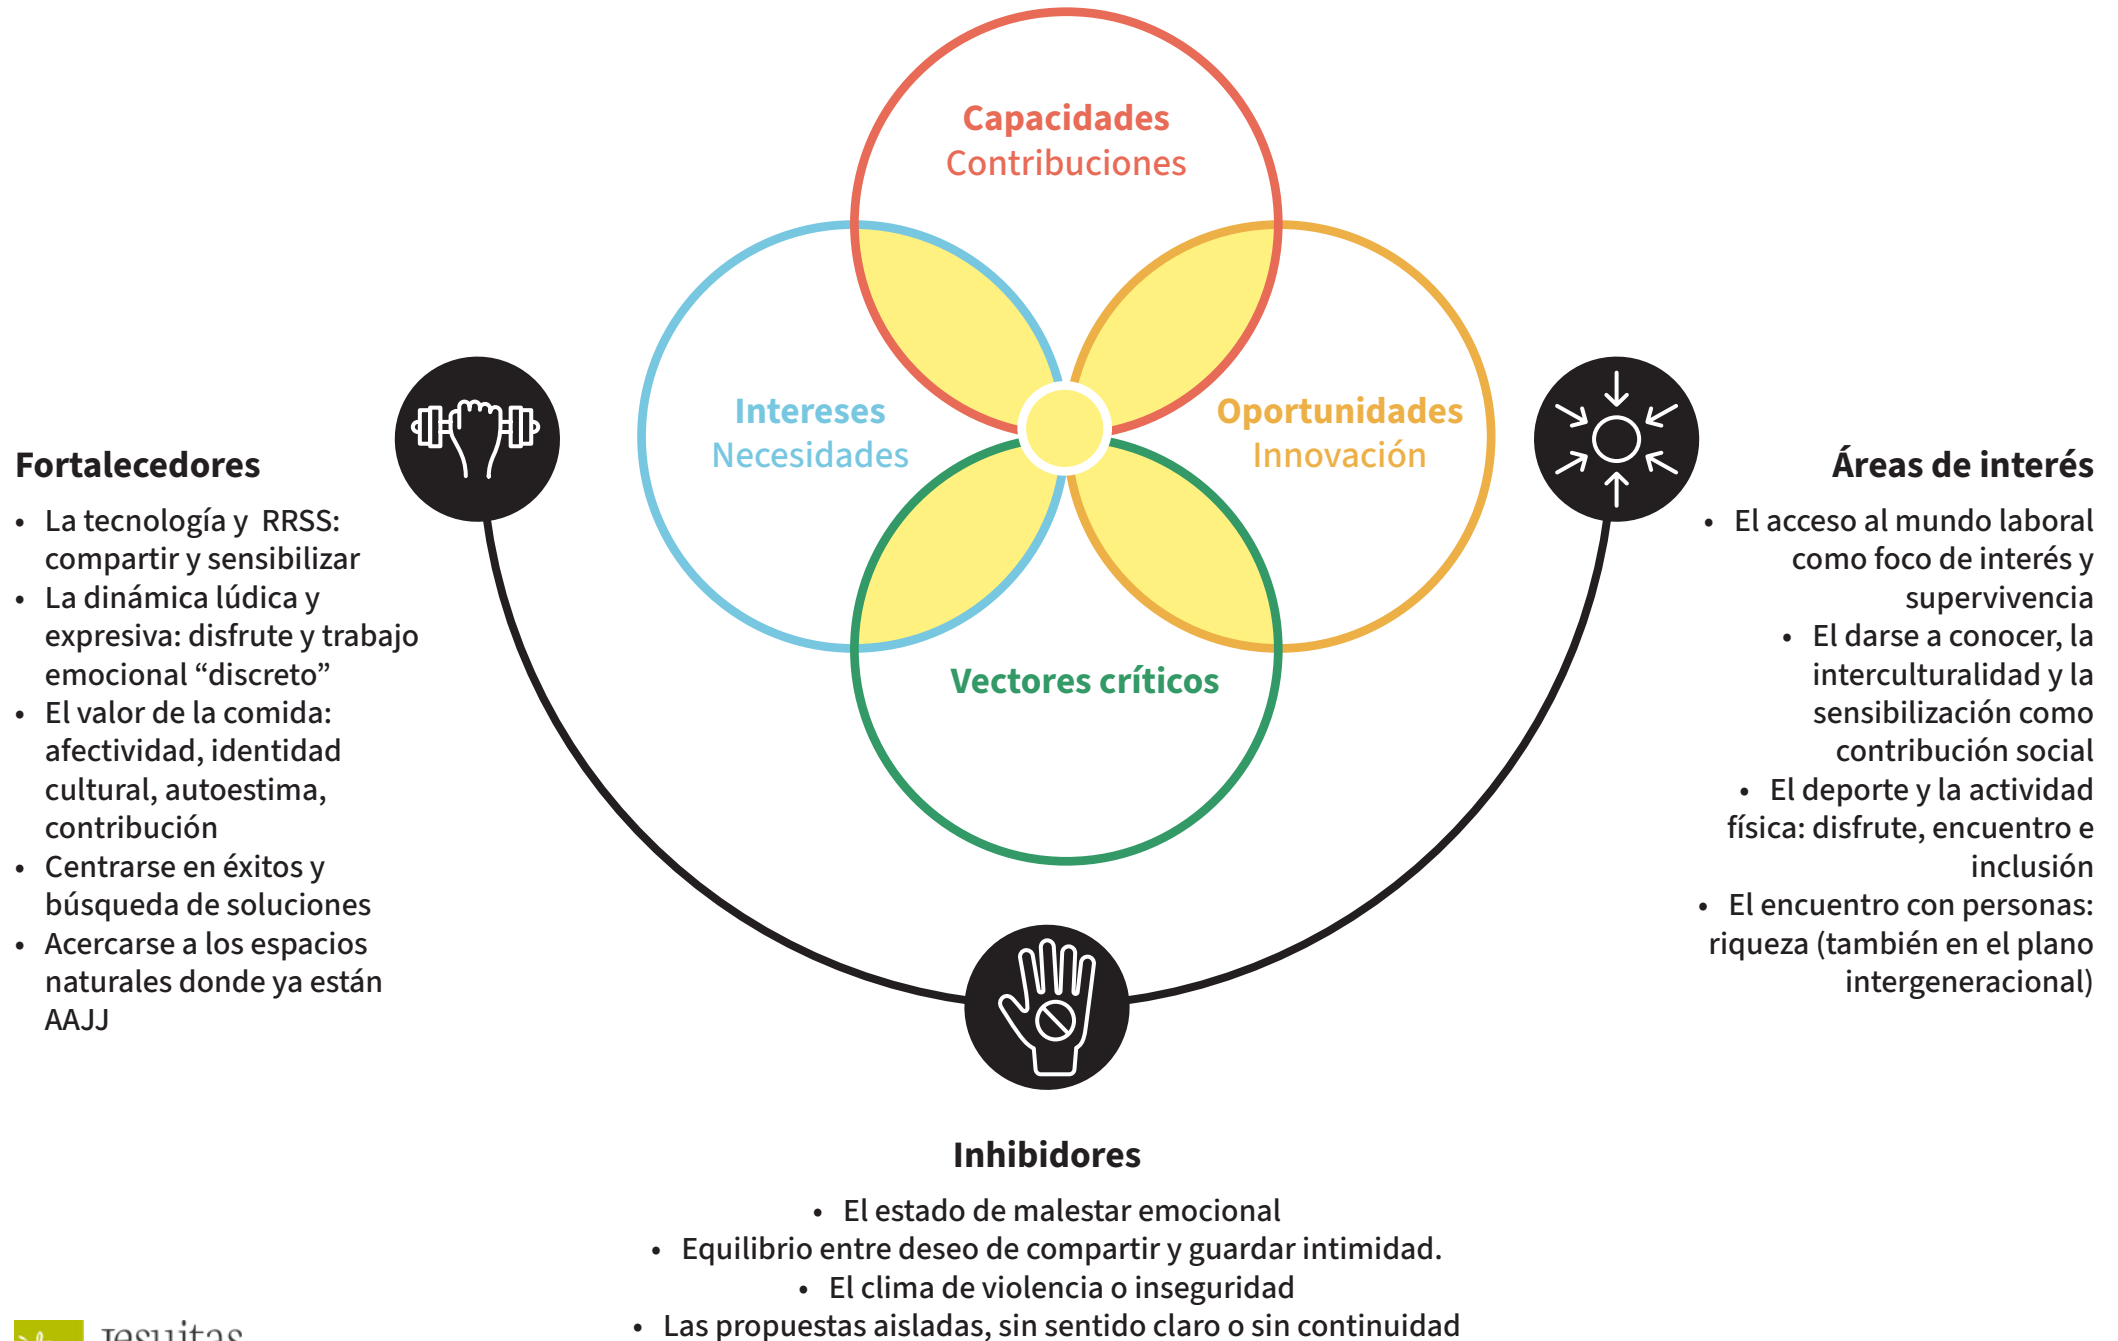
Capacidades
Contribuciones

Intereses
Necesidades

Oportunidades
Innovación

Vectores críticos

Fortalecedores

- La tecnología y RRSS: compartir y sensibilizar
- La dinámica lúdica y expresiva: disfrute y trabajo emocional "discreto"
- El valor de la comida: afectividad, identidad cultural, autoestima, contribución
- Centrarse en éxitos y búsqueda de soluciones
- Acercarse a los espacios naturales donde ya están AAJJ

Áreas de interés

- El acceso al mundo laboral como foco de interés y supervivencia
- El darse a conocer, la interculturalidad y la sensibilización como contribución social
- El deporte y la actividad física: disfrute, encuentro e inclusión
- El encuentro con personas: riqueza (también en el plano intergeneracional)

Inhibidores

- El estado de malestar emocional
- Equilibrio entre deseo de compartir y guardar intimidad.
- El clima de violencia o inseguridad
- Las propuestas aisladas, sin sentido claro o sin continuidad

Jesuitas